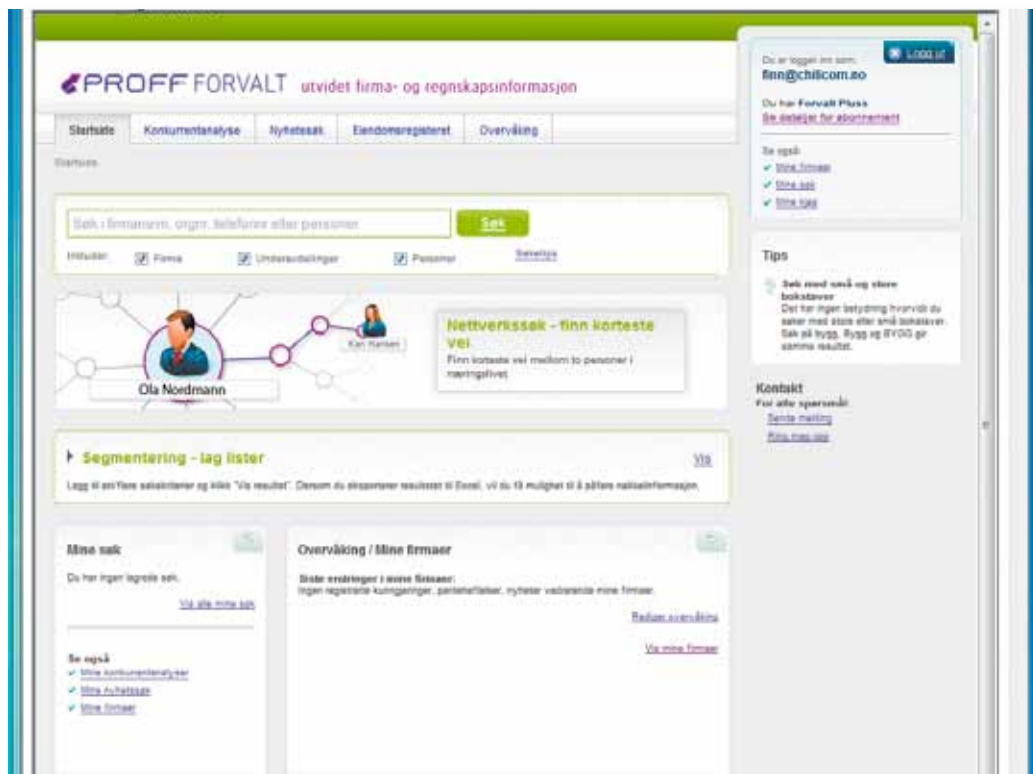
PROFF FORVALT utvidet firma- og regnskapsinformasjon

Startside | Konkurrentanalyse | Nyhetssøk | Eiendomsregisteret | Overvåking

Startside

Søk i firmanavn, orgnr, telefonnr eller personer
Søk
Inkluder: Firma Underavdelinger Personer Søketips

Ola Nordmann
Kari Hansen
Nettverkssøk - finn korteste vei
Finn korteste vei mellom to personer i næringslivet.

Segmentering - lag lister
Vis
Legg til en/flere søkekriterier og klikk "Vis resultat". Dersom du eksporterer resultatet til Excel, vil du få mulighet til å påføre nøkkelinformasjon.

Mine søk
Du har ingen lagrede søk.
Vis alle mine søk

Se også
Mine konkurrentanalyser
Mine nyhetssøk
Mine firmaer

Overvåking / Mine firmaer
Siste endringer i mine firmaer:
Ingen registrerte kunngjøringer, pantehefter/lister, nyheter vedrørende mine firmaer.
Rediger overvåking
Vis mine firmaer

Logg ut
Du er logget inn som:
finn@chilicom.no
Du har Forvalt Pluss
Se detaljer for abonnement

Se også:
Mine firmaer
Mine søk
Mine lister

Tips
Søk med små og store bokstaver
Det har ingen betydning hvorvidt du søker med store eller små bokstaver. Søk på bygg, Bygg og BYGG gir samme resultat.

Kontakt
For alle spørsmål:
Sende melding
Ring meg opp